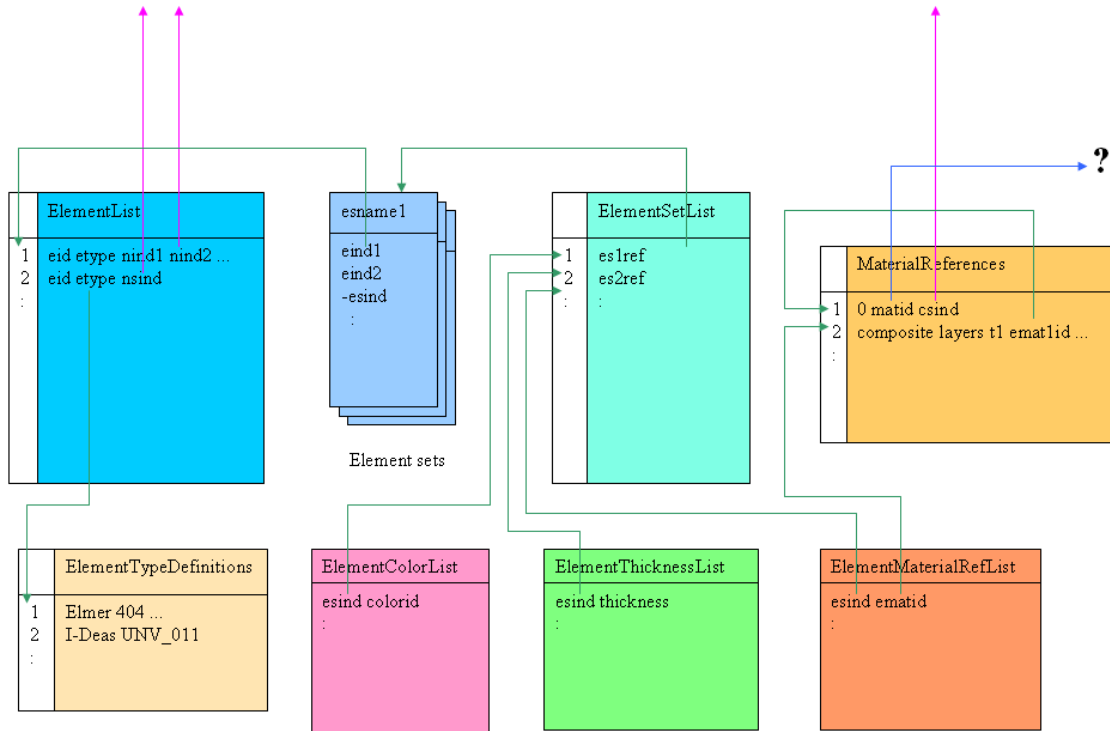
?

ElementList

1 eid etype nind1 nind2 ...
2 eid etype nsind
:

esname1

eind1
eind2
-esind
:

Element sets

ElementSetList

1 es1ref
2 es2ref
:

MaterialReferences

1 0 matid csind
2 composite layers t1 emat1id ...
:

ElementTypeDefinitions

1 Elmer 404 ...
2 I-Deas UNV_011
:

ElementColorList

esind colorid
:

ElementThicknessList

esind thickness
:

ElementMaterialRefList

esind ematid
: